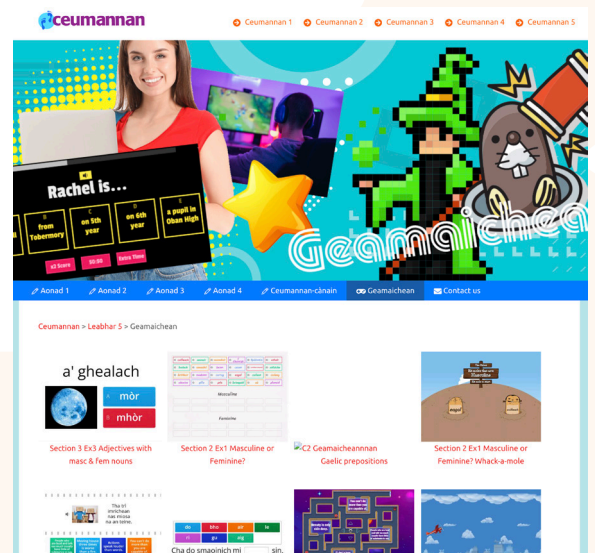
ceumannan

Ceumannan 1 Ceumannan 2 Ceumannan 3 Ceumannan 4 Ceumannan 5

Rachel is...

A from Tobermory
B on 5th year
C on 6th year
D a pupil in Oban High

Geamaichean

Aonad 1 Aonad 2 Aonad 3 Aonad 4 Ceumannan-cànain Geamaichean Contact us

Ceumannan > Leabhar 5 > Geamaichean

a' ghealach

mòr

mhòr

Section 3 Ex3 Adjectives with masc & fem nouns

Masculine

Feminine

Section 2 Ex1 Masculine or Feminine?

C2 Geamaicheannan Gaelic prepositions

Section 2 Ex1 Masculine or Feminine? Whack-a-mole

do bho air le
ri gu aig

Cha do smaoinich mi sin.